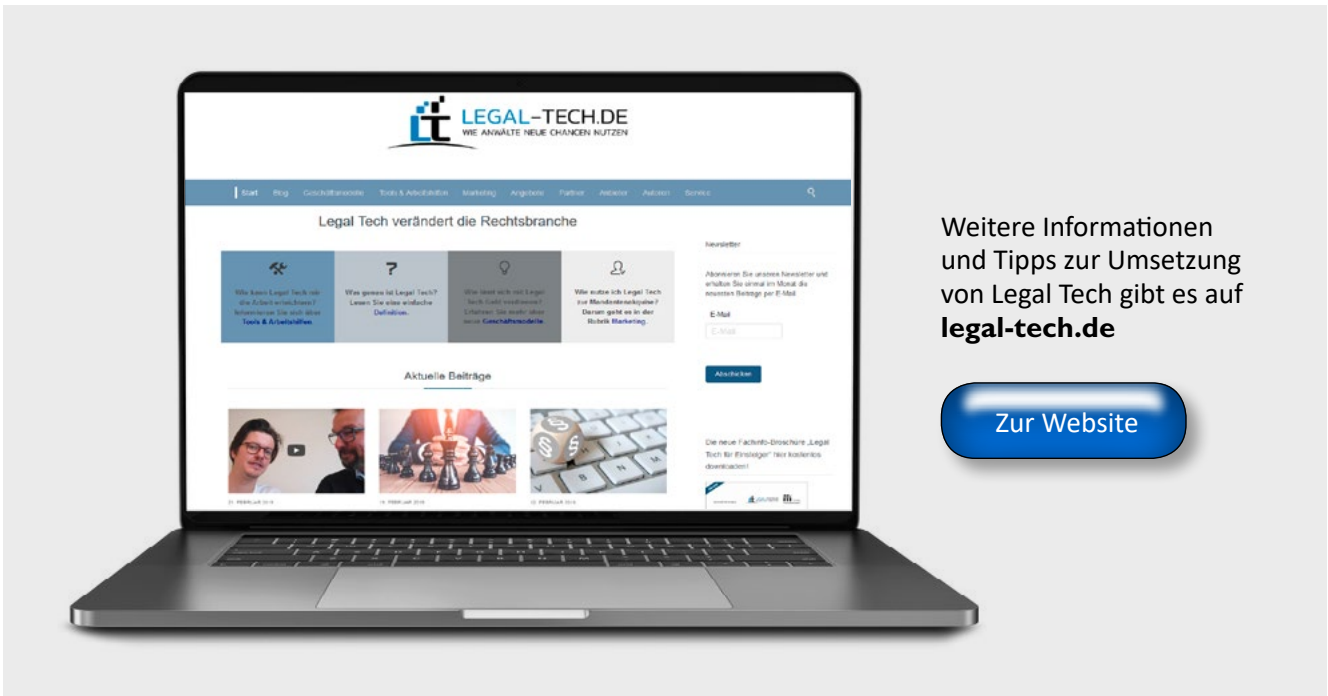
LEGAL-TECH.DE
WIE ANWÄLTE NEUE CHANCEN NUTZEN

Start Blog Geschäftsmodelle Tools & Arbeitshilfen Marketing Angebote Partner Anbieter Autoren Service

Legal Tech verändert die Rechtsbranche

Wie kann Legal Tech mir die Arbeit erleichtern? Informieren Sie sich über Tools & Arbeitshilfen

Was genau ist Legal Tech? Lesen Sie eine einfache Definition.

Wie lässt sich mit Legal Tech Geld verdienen? Erfahren Sie mehr über neue Geschäftsmodelle

Wie nutze ich Legal Tech zur Mandantenakquise? Darum geht es in der Rubrik Marketing.

Newsletter

Abonnieren Sie unseren Newsletter und erhalten Sie einmal im Monat die neuesten Beiträge per E-Mail

E-Mail

E-Mail

Abschicken

Aktuelle Beiträge

Die neue Fachinfo-Broschüre „Legal Tech für Einsteiger" hier kostenlos downloaden!

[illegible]

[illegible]

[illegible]

Weitere Informationen und Tipps zur Umsetzung von Legal Tech gibt es auf **legal-tech.de**

Zur Website